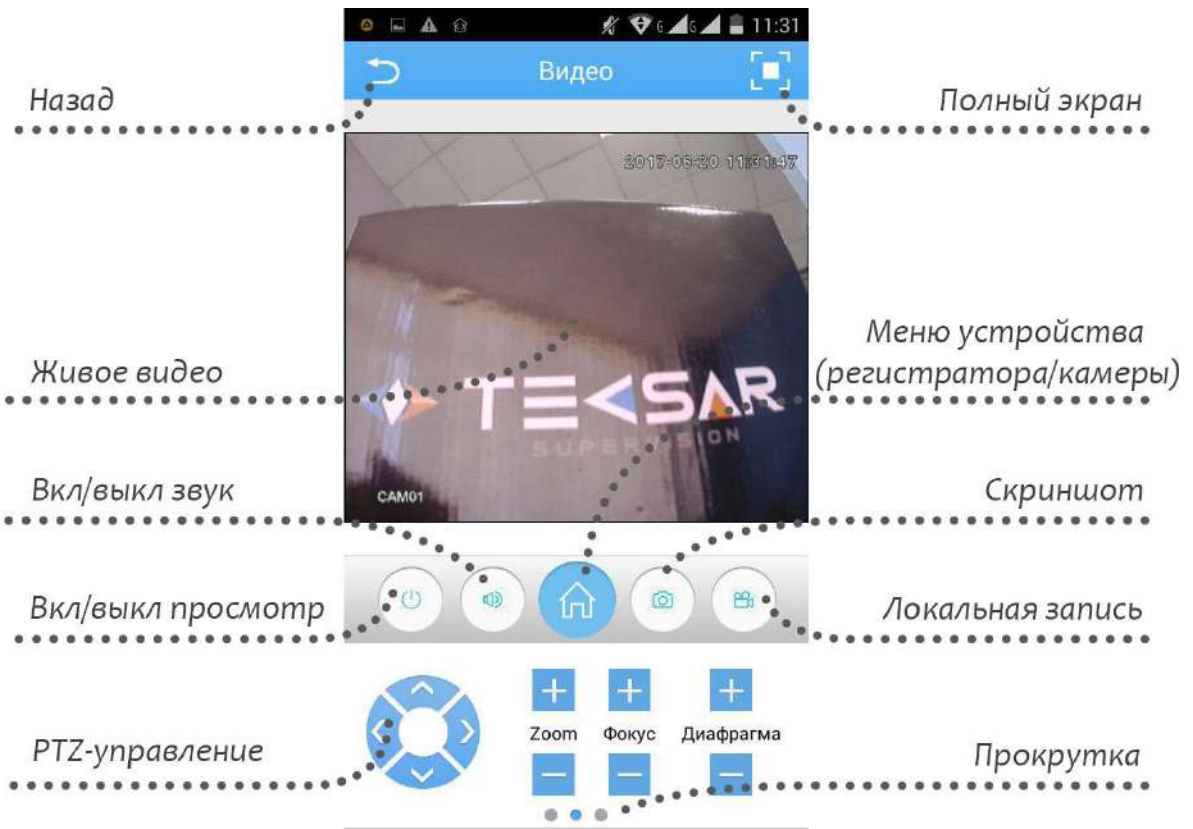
11:31

Видео

Назад

Полный экран

2017-06-20 11:31:47

Живое видео

Меню устройства (регистратора/камеры)

TECSAR
SUPERVISION

CAM01

Вкл/выкл звук

Скриншот

Вкл/выкл просмотр

Локальная запись

Zoom

Фокус

Диафрагма

PTZ-управление

Прокрутка